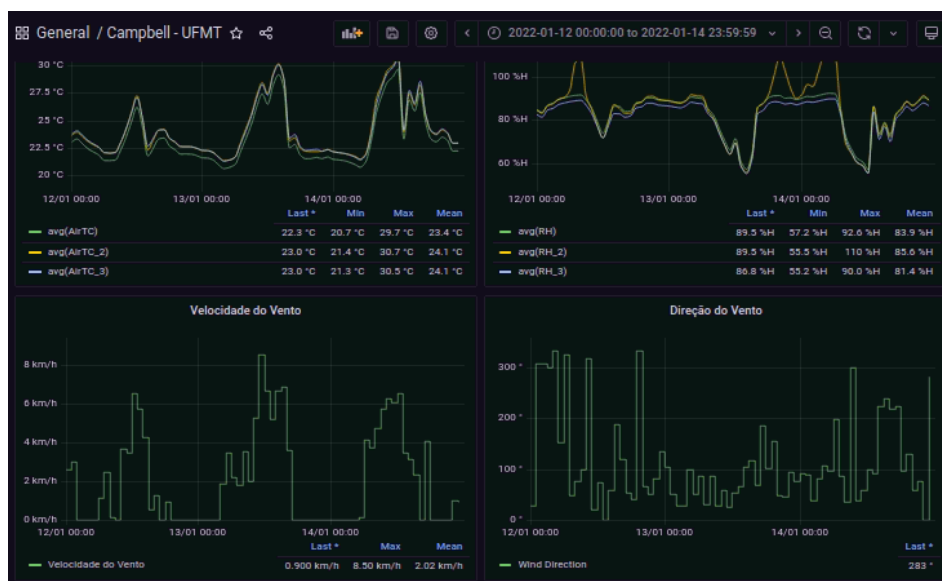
General / Campbell - UFMT

2022-01-12 00:00:00 to 2022-01-14 23:59:59

30 °C
27.5 °C
25 °C
22.5 °C
20 °C
12/01 00:00 13/01 00:00 14/01 00:00

| | Last * | Min | Max | Mean |
|---|---|---|---|---|
| avg(AirTC) | 22.3 °C | 20.7 °C | 29.7 °C | 23.4 °C |
| avg(AirTC_2) | 23.0 °C | 21.4 °C | 30.7 °C | 24.1 °C |
| avg(AirTC_3) | 23.0 °C | 21.3 °C | 30.5 °C | 24.1 °C |

100 %H
80 %H
60 %H
12/01 00:00 13/01 00:00 14/01 00:00

| | Last * | Min | Max | Mean |
|---|---|---|---|---|
| avg(RH) | 89.5 %H | 57.2 %H | 92.6 %H | 83.9 %H |
| avg(RH_2) | 89.5 %H | 55.5 %H | 110 %H | 85.6 %H |
| avg(RH_3) | 86.8 %H | 55.2 %H | 90.0 %H | 81.4 %H |

Velocidade do Vento

8 km/h
6 km/h
4 km/h
2 km/h
0 km/h
12/01 00:00 13/01 00:00 14/01 00:00

| | Last * | Max | Mean |
|---|---|---|---|
| Velocidade do Vento | 0.900 km/h | 8.50 km/h | 2.02 km/h |

Direção do Vento

300 °
200 °
100 °
0 °
12/01 00:00 13/01 00:00 14/01 00:00

| | Last * |
|---|---|
| Wind Direction | 283 ° |